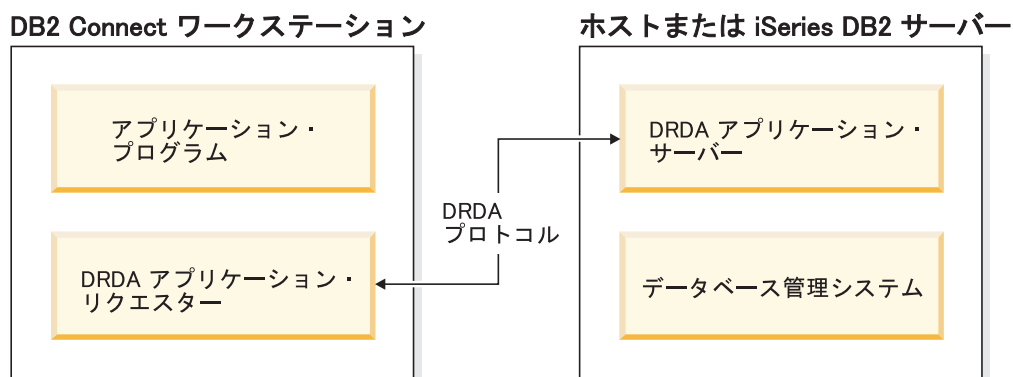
DB2 Connect ワークステーション

アプリケーション・プログラム

DRDA アプリケーション・リクエスター

DRDA プロトコル

ホストまたは iSeries DB2 サーバー

DRDA アプリケーション・サーバー

データベース管理システム